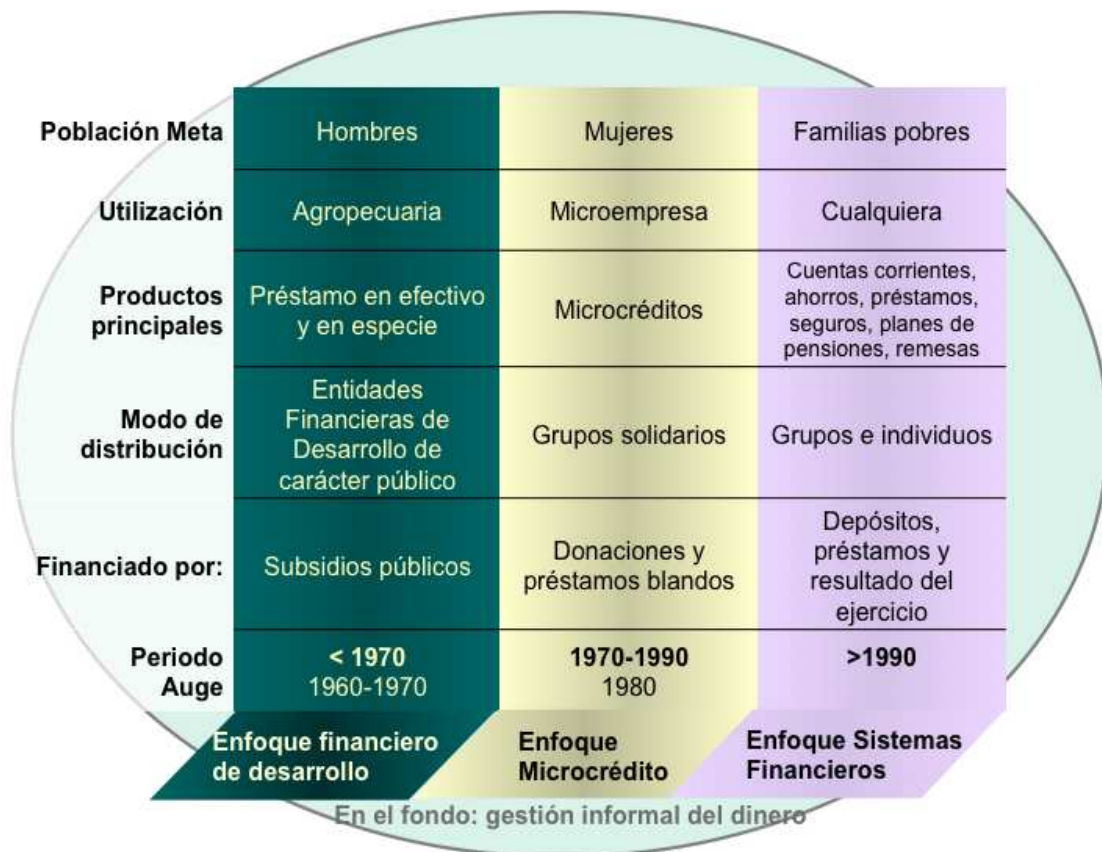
| | | | |
|---|---|---|---|
| Población Meta | Hombres | Mujeres | Familias pobres |
| Utilización | Agropecuaria | Microempresa | Cualquiera |
| Productos principales | Préstamo en efectivo y en especie | Microcréditos | Cuentas corrientes, ahorros, préstamos, seguros, planes de pensiones, remesas |
| Modo de distribución | Entidades Financieras de Desarrollo de carácter público | Grupos solidarios | Grupos e individuos |
| Financiado por: | Subsidios públicos | Donaciones y préstamos blandos | Depósitos, préstamos y resultado del ejercicio |
| Periodo Auge | < 1970 1960-1970 | 1970-1990 1980 | >1990 |
| | Enfoque financiero de desarrollo | Enfoque Microcrédito | Enfoque Sistemas Financieros |

En el fondo: gestión informal del dinero